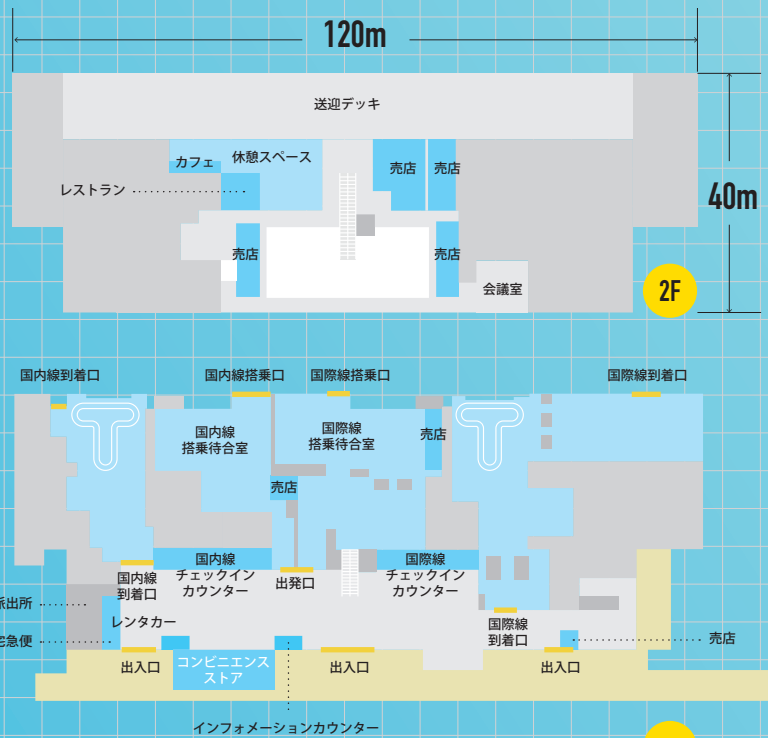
120m

40m

送迎デッキ

カフェ

休憩スペース

売店

売店

レストラン

売店

売店

会議室

2F

国内線到着口

国内線搭乗口

国際線搭乗口

国際線到着口

国内線
搭乗待合室

国際線
搭乗待合室

売店

売店

国内線
チェックイン
カウンター

国際線
チェックイン
カウンター

国内線
到着口

出発口

派出所

レンタカー

国際線
到着口

売店

急便

出入口

コンビニエンス
ストア

出入口

出入口

インフォメーションカウンター